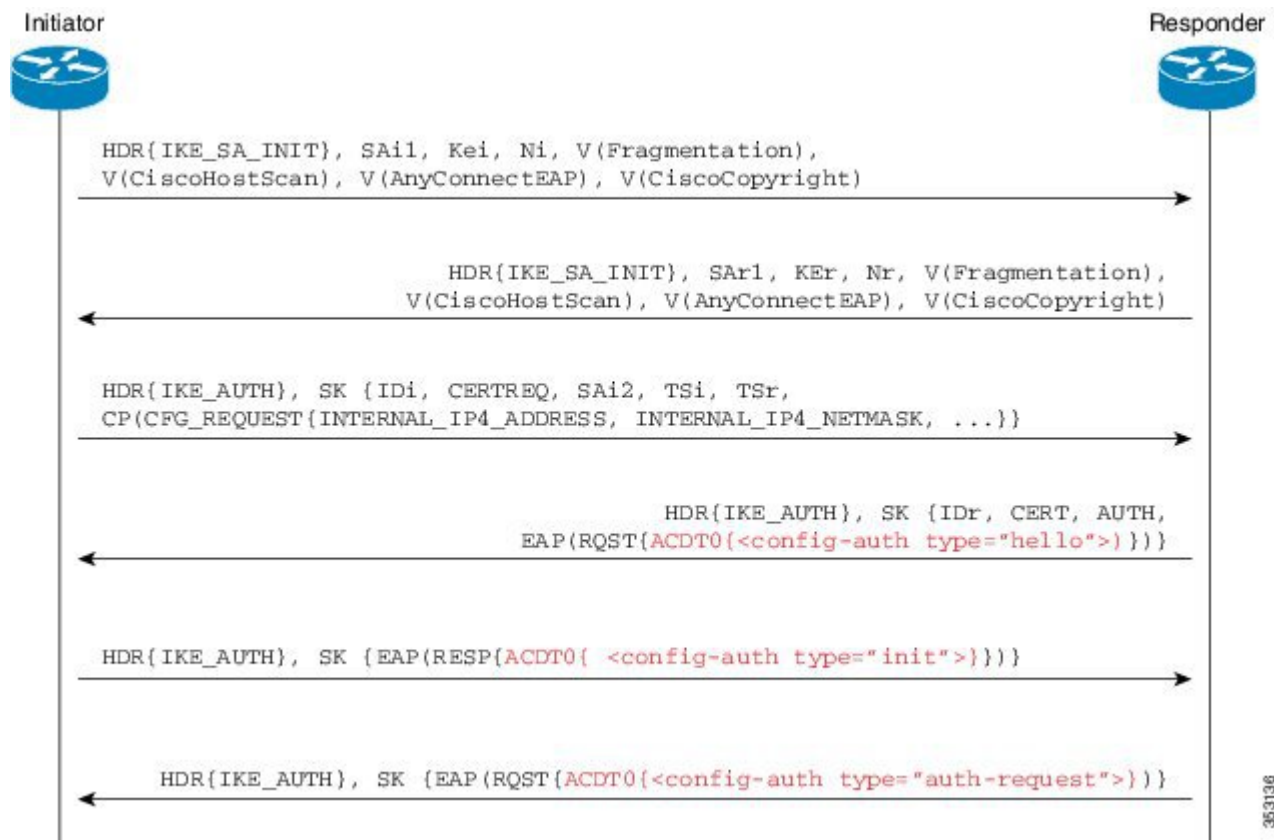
Initiator

Responder

HDR{IKE_SA_INIT}, SAi1, Kei, Ni, V(Fragmentation), V(CiscoHostScan), V(AnyConnectEAP), V(CiscoCopyright)

HDR{IKE_SA_INIT}, SAr1, KEr, Nr, V(Fragmentation), V(CiscoHostScan), V(AnyConnectEAP), V(CiscoCopyright)

HDR{IKE_AUTH}, SK {IDi, CERTREQ, SAi2, TSi, TSr, CP(CFG_REQUEST{INTERNAL_IP4_ADDRESS, INTERNAL_IP4_NETMASK, ...}}

HDR{IKE_AUTH}, SK {IDr, CERT, AUTH, EAP(RQST{ACDT0{<config-auth type="hello">}}}

HDR{IKE_AUTH}, SK {EAP(RESP{ACDT0{ <config-auth type="init">}}}

HDR{IKE_AUTH}, SK {EAP(RQST{ACDT0{<config-auth type="auth-request">}}}

353136